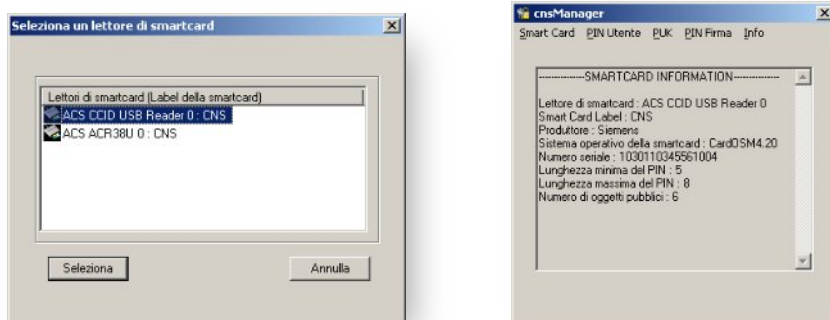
Seleziona un lettore di smartcard

Lettori di smartcard (Label della smartcard)
ACS CCID USB Reader 0 : CNS
ACS ACR38U 0 : CNS

Seleziona
Annulla

cnsManager

Smart Card PIN Utente PUK PIN Firma Info

-----------SMARTCARD INFORMATION-----------

Lettore di smartcard : ACS CCID USB Reader 0
Smart Card Label : CNS
Produttore : Siemens
Sistema operativo della smartcard : CardOSM4.20
Numero seriale : 1030110345561004
Lunghezza minima del PIN : 5
Lunghezza massima del PIN : 8
Numero di oggetti pubblici : 6